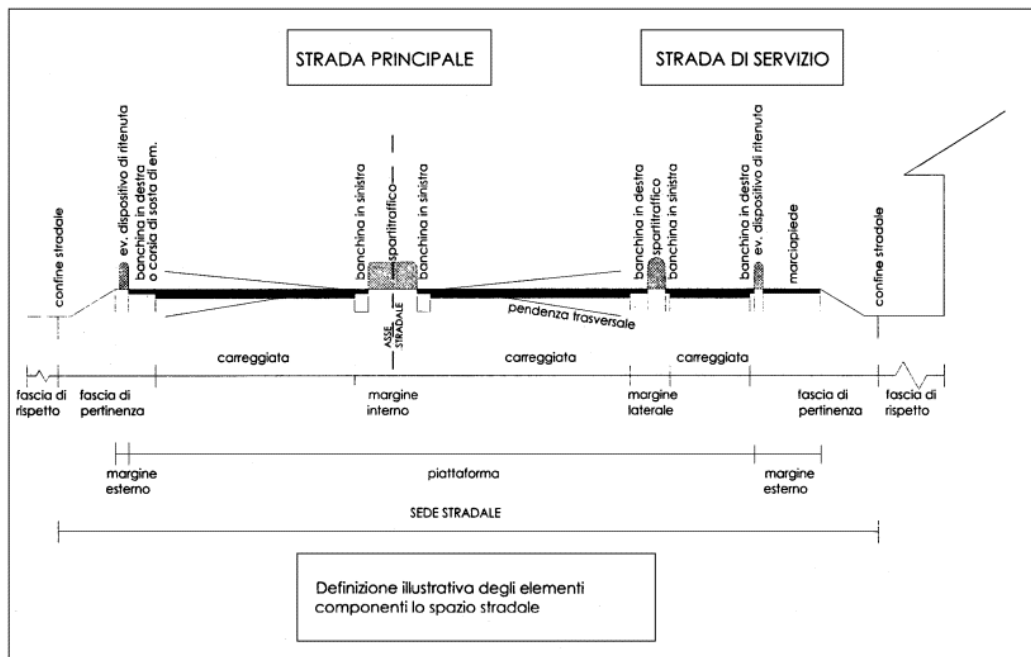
STRADA PRINCIPALE

STRADA DI SERVIZIO

confine stradale

ev. dispositivo di ritenuta

banchina in destra o corsia di sosta di em.

banchina in sinistra

spartitraffico

banchina in sinistra

banchina in destra

spartitraffico

banchina in sinistra

banchina in destra

ev. dispositivo di ritenuta

marciapiede

confine stradale

ASSE STRADALE

pendenza trasversale

carreggiata

carreggiata

carreggiata

fascia di rispetto

fascia di pertinenza

margine interno

margine laterale

fascia di pertinenza

fascia di rispetto

margine esterno

piattaforma

margine esterno

SEDE STRADALE

Definizione illustrativa degli elementi componenti lo spazio stradale